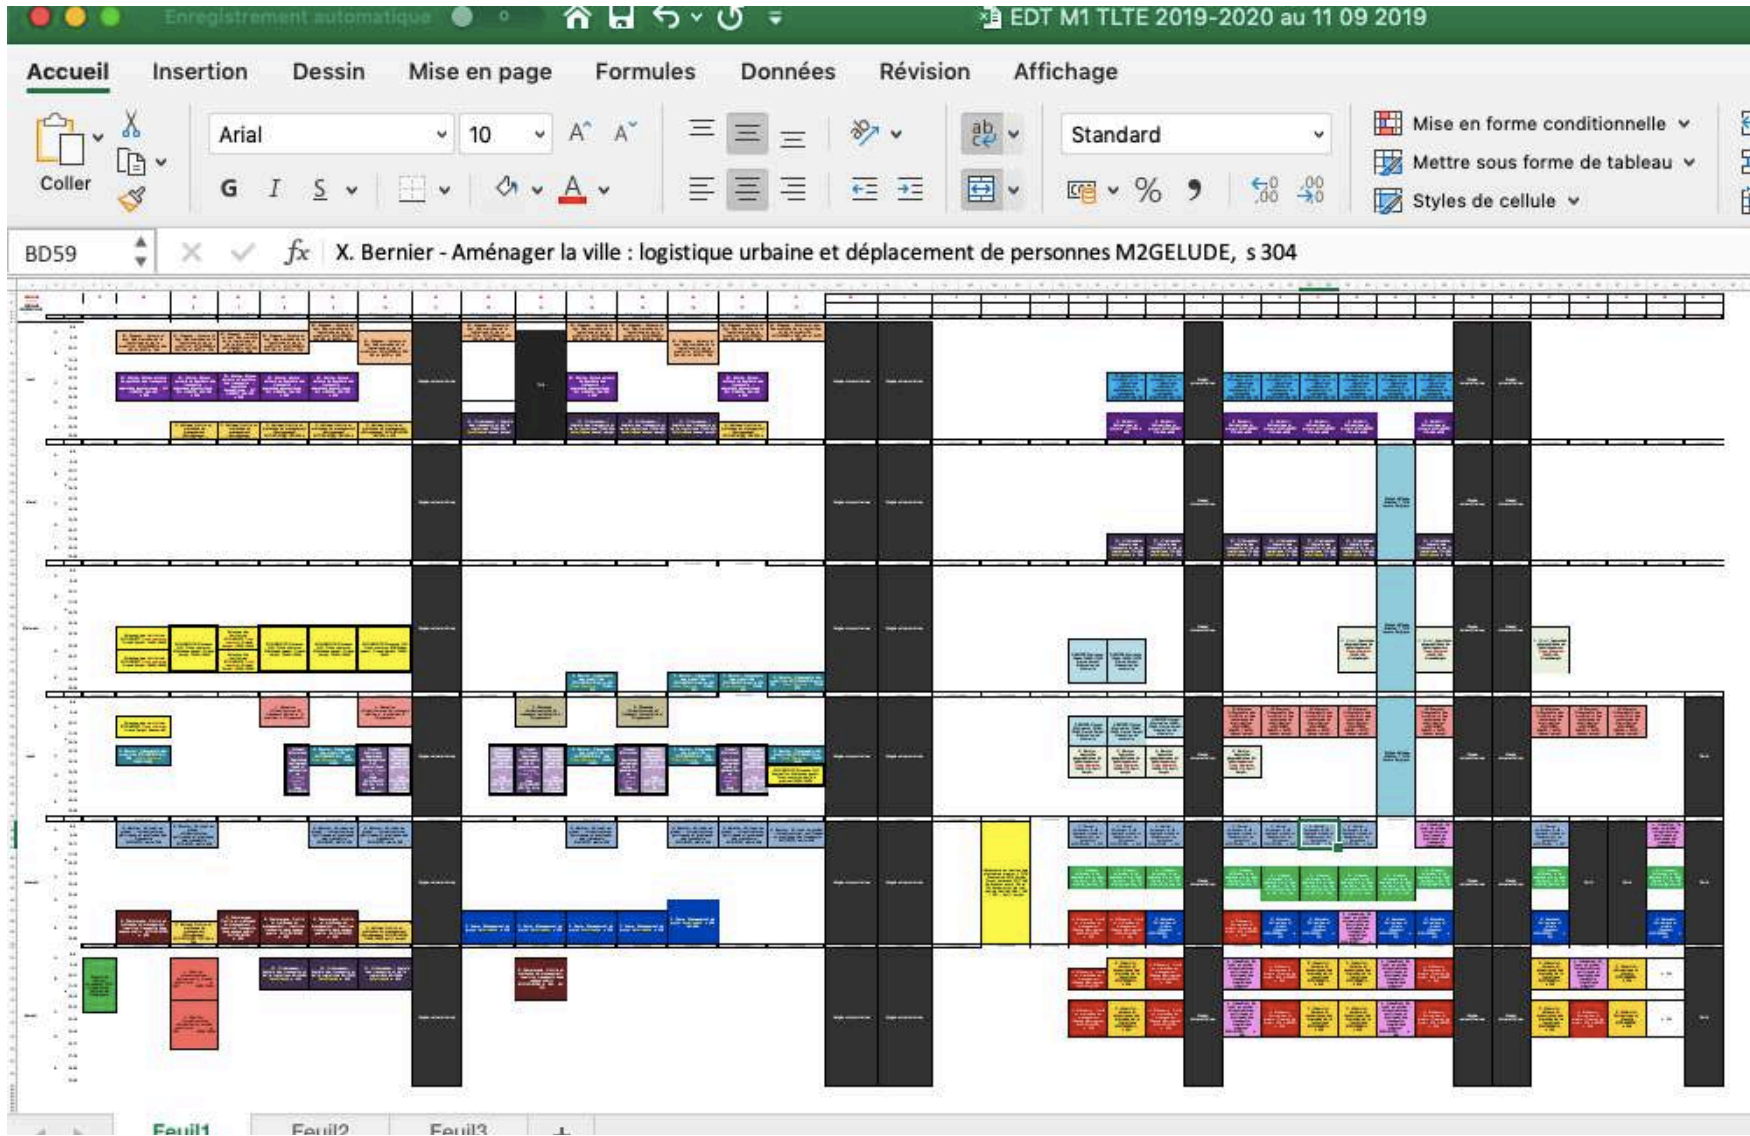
Enregistrement automatique

EDT M1 TLTE 2019-2020 au 11 09 2019

Accueil Insertion Dessin Mise en page Formules Données Révision Affichage

Coller

Arial 10

G I S

Standard

%

Mise en forme conditionnelle

Mettre sous forme de tableau

Styles de cellule

BD59

$fx$ X. Bernier - Aménager la ville : logistique urbaine et déplacement de personnes M2GELUDE, s 304

Feuil1 Feuil2 Feuil3 +